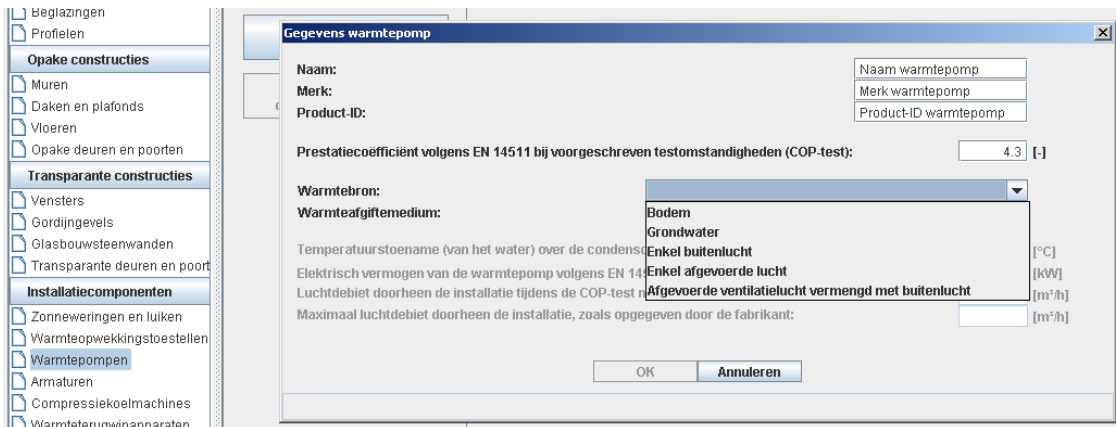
Beglazingen
Profielen
Opake constructies
Muren
Daken en plafonds
Vloeren
Opake deuren en poorten
Transparante constructies
Vensters
Gordijngevels
Glasbouwsteenwanden
Transparante deuren en poort
Installatiecomponenten
Zonneweringen en luiken
Warmteopwekkingstoestellen
Warmtepompen
Armaturen
Compressiekoelmachines
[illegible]

Gegevens warmtepomp

Naam: Naam warmtepomp
Merk: Merk warmtepomp
Product-ID: Product-ID warmtepomp

Prestatiecoëfficiënt volgens EN 14511 bij voorgeschreven testomstandigheden (COP-test): 4.3 [-]

Warmtebron:
Warmteafgiftemedium:

Bodem
Grondwater
Enkel buitenlucht
Enkel afgevoerde lucht
Afgevoerde ventilatielucht vermengd met buitenlucht

Temperatuurstoename (van het water) over de condens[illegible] [°C]
Elektrisch vermogen van de warmtepomp volgens EN 14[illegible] [kW]
Luchtdebiet doorheen de installatie tijdens de COP-test n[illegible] [m³/h]
Maximaal luchtdebiet doorheen de installatie, zoals opgegeven door de fabrikant: [m³/h]

OK Annuleren